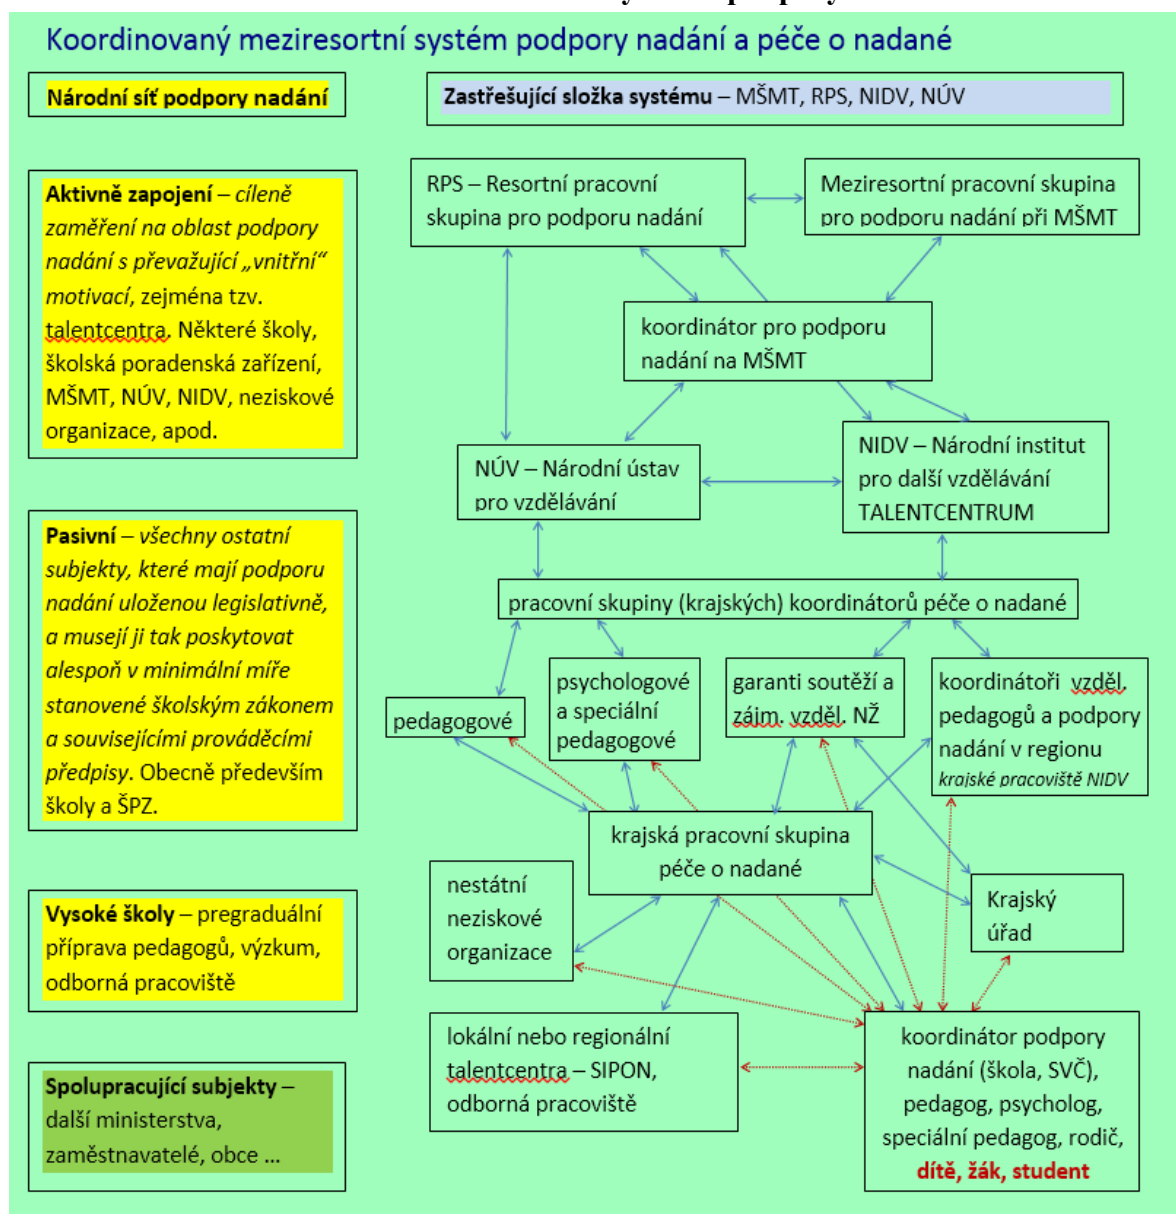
Koordinovaný meziresortní systém podpory nadání a péče o nadané

Národní síť podpory nadání

Zastřešující složka systému – MŠMT, RPS, NIDV, NÚV

Aktivně zapojeni – cíleně zaměření na oblast podpory nadání s převažující „vnitřní“ motivací, zejména tzv. talentcentra. Některé školy, školská poradenská zařízení, MŠMT, NÚV, NIDV, neziskové organizace, apod.

Pasivní – všechny ostatní subjekty, které mají podporu nadání uloženou legislativně, a musejí ji tak poskytovat alespoň v minimální míře stanovené školským zákonem a souvisejícími prováděcími předpisy. Obecně především školy a ŠPZ.

Vysoké školy – pregraduální příprava pedagogů, výzkum, odborná pracoviště

Spolupracující subjekty – další ministerstva, zaměstnavatelé, obce ...

RPS – Resortní pracovní skupina pro podporu nadání

Meziresortní pracovní skupina pro podporu nadání při MŠMT

koordinátor pro podporu nadání na MŠMT

NÚV – Národní ústav pro vzdělávání

NIDV – Národní institut pro další vzdělávání TALENTCENTRUM

pracovní skupiny (krajských) koordinátorů péče o nadané

pedagogové

psychologové a speciální pedagogové

garanti soutěží a zájm. vzděl. NŽ

koordinátoři vzděl. pedagogů a podpory nadání v regionu krajské pracoviště NIDV

krajská pracovní skupina péče o nadané

nestátní neziskové organizace

Krajský úřad

lokální nebo regionální talentcentra – SIPON, odborná pracoviště

koordinátor podpory nadání (škola, SVČ), pedagog, psycholog, speciální pedagog, rodič, dítě, žák, student